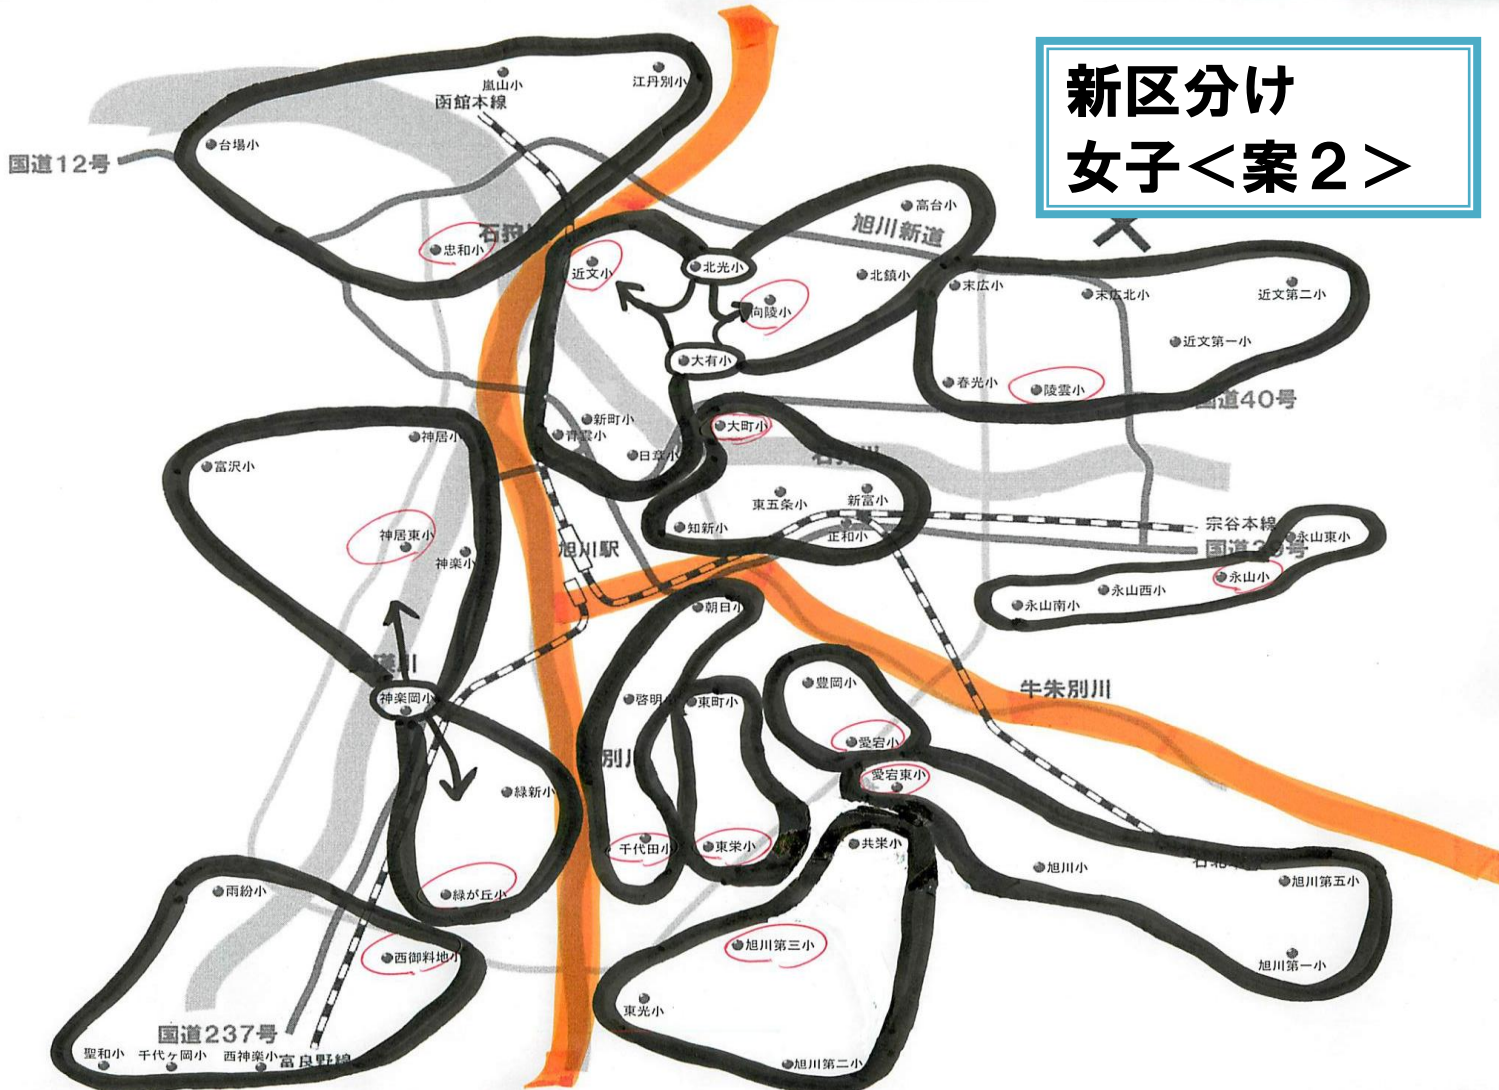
新区分け
女子＜案２＞

嵐山小
江丹別小
函館本線
台場小
国道12号
忠和小
石狩川
高台小
旭川新道
北光小
近文小
北鎮小
末広小
末広北小
近文第二小
向陵小
大有小
近文第一小
春光小
陵雲小
国道40号
新町小
青雲小
神居小
大町小
富沢小
日章小
東五条小
新富小
知新小
正和小
宗谷本線
永山東小
神居東小
国道39号
神楽小
旭川駅
永山小
永山西小
永山南小
朝日小
豊岡小
牛朱別川
神楽岡小
啓明小
東町小
愛宕小
愛宕東小
緑新小
千代田小
東栄小
共栄小
旭川小
旭川第五小
雨紛小
緑が丘小
旭川第三小
西御料地小
旭川第一小
東光小
国道237号
聖和小
千代ケ岡小
西神楽小
富良野線
旭川第二小